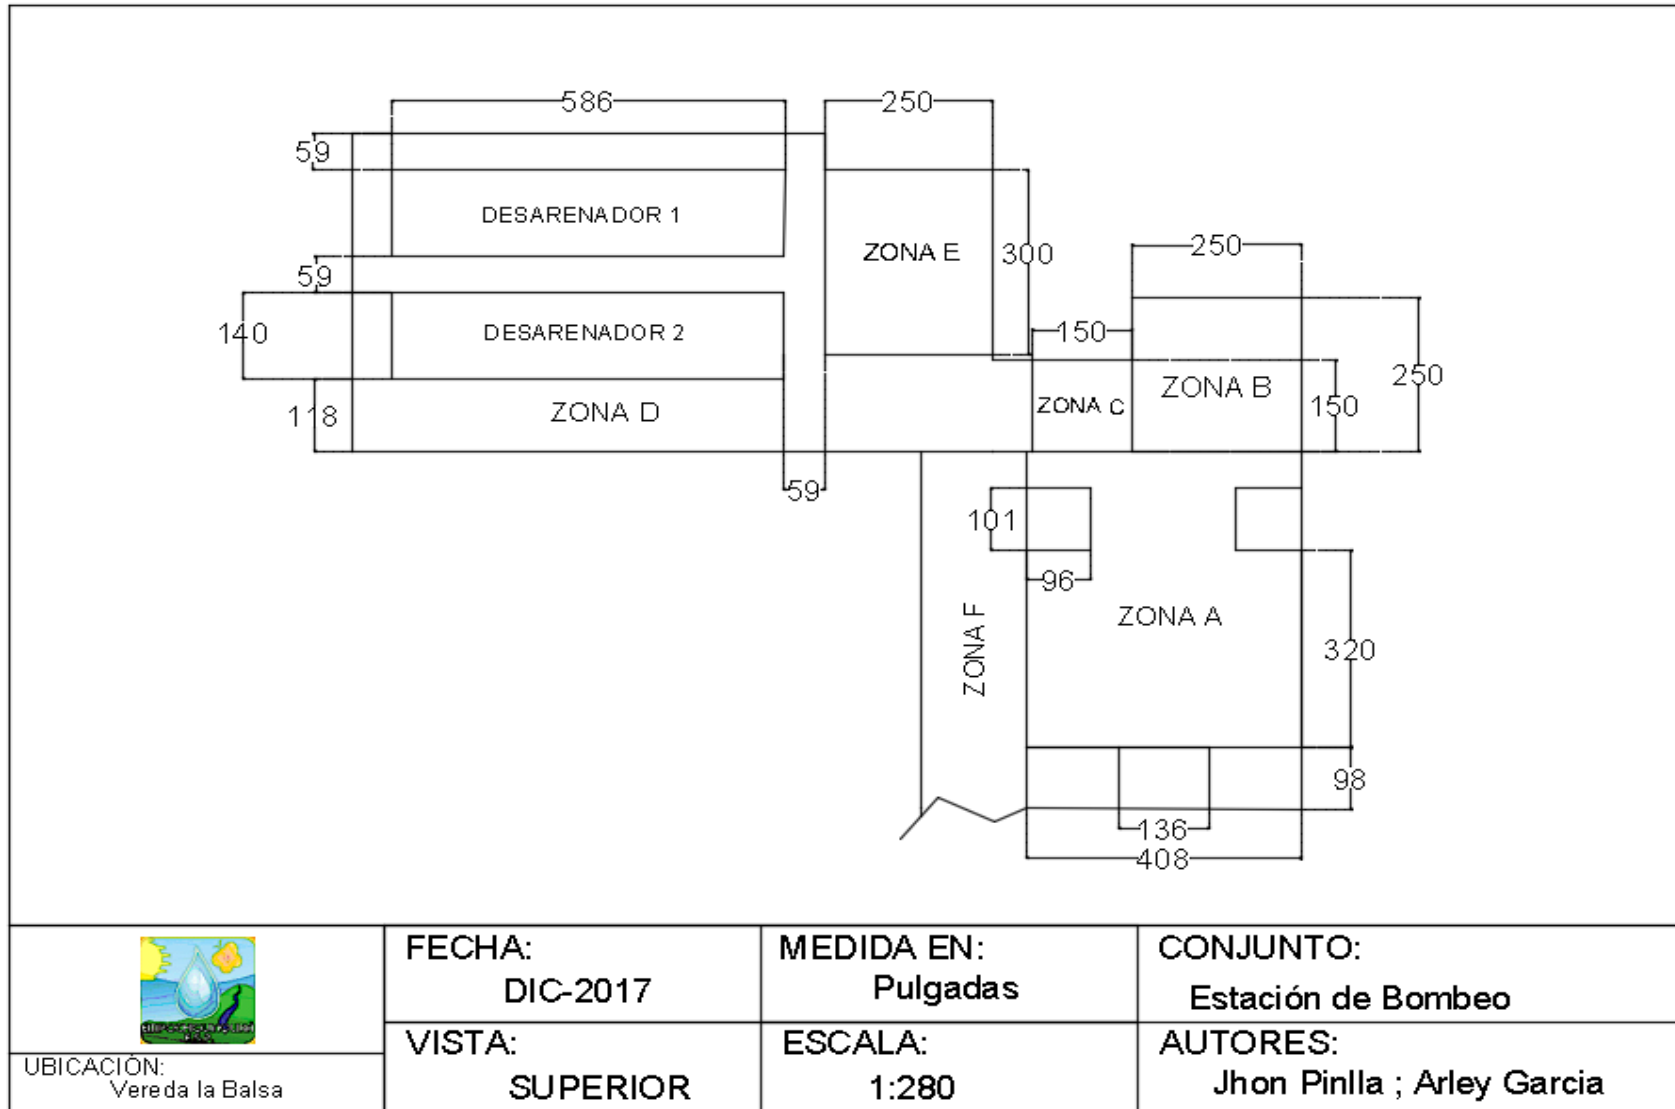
586
250
59
DESARENADOR 1
ZONA E
300
59
250
140
DESARENADOR 2
150
250
ZONA B
118
ZONA D
ZONA C
150
59
101
96
ZONA A
ZONA F
320
98
136
408

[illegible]

FECHA:
DIC-2017

MEDIDA EN:
Pulgadas

CONJUNTO:
Estación de Bombeo

UBICACIÓN:
Vereda la Balsa

VISTA:
SUPERIOR

ESCALA:
1:280

AUTORES:
Jhon Pinlla ; Arley Garcia